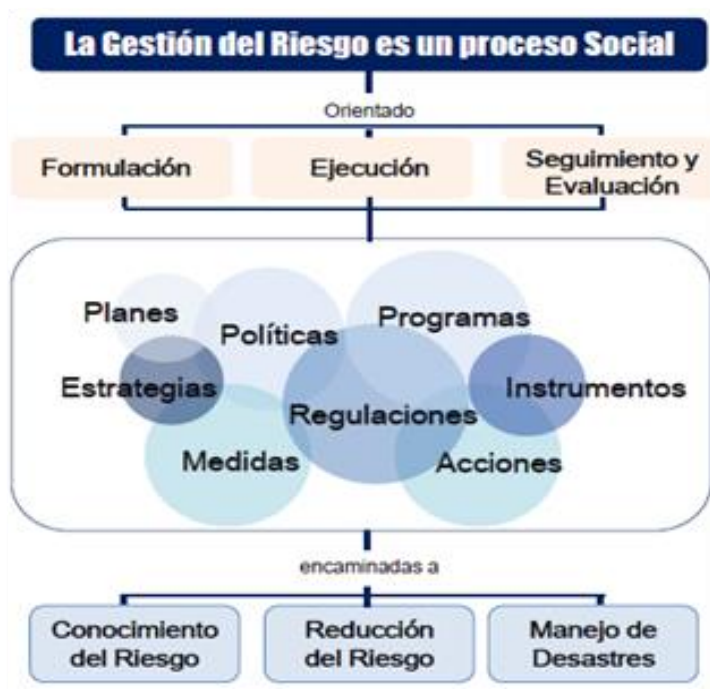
La Gestión del Riesgo es un proceso Social

Orientado

Formulación

Ejecución

Seguimiento y Evaluación

Planes

Políticas

Programas

Estrategias

Regulaciones

Instrumentos

Medidas

Acciones

encaminadas a

Conocimiento del Riesgo

Reducción del Riesgo

Manejo de Desastres